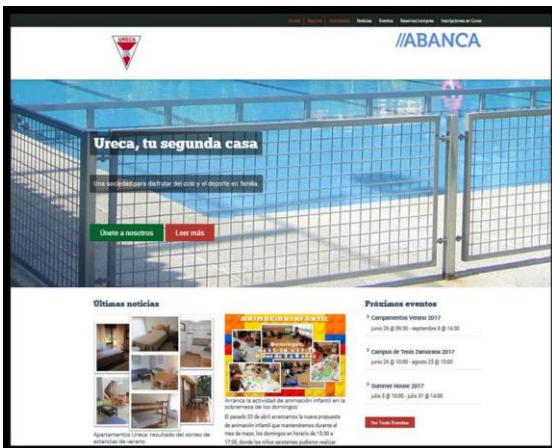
Inicio Socios Actividades Noticias Eventos Reservas/compras Inscripciones en Cursos

URECA

//ABANCA

Ureca, tu segunda casa

Una sociedad para disfrutar del ocio y el deporte en familia.

Únete a nosotros

Leer más

Últimas noticias

ANIMACIÓN INFANTIL

Arranca la actividad de animación infantil en la sobremesa de los domingos

El pasado 23 de abril arrancamos la nueva propuesta de animación infantil que mantendremos durante el mes de mayo, los domingos en horario de 15:30 a 17:30, donde los niños presentes pudieron realizar

Apartamentos Ureca: resultado del sorteo de estancias de verano

Próximos eventos

Campamentos Verano 2017
junio 26 @ 09:30 - septiembre 8 @ 14:30

Campus de Tenis Zamorano 2017
junio 26 @ 10:00 - agosto 25 @ 13:00

Summer House 2017
julio 3 @ 10:00 - julio 31 @ 14:00

Ver Todos Eventos